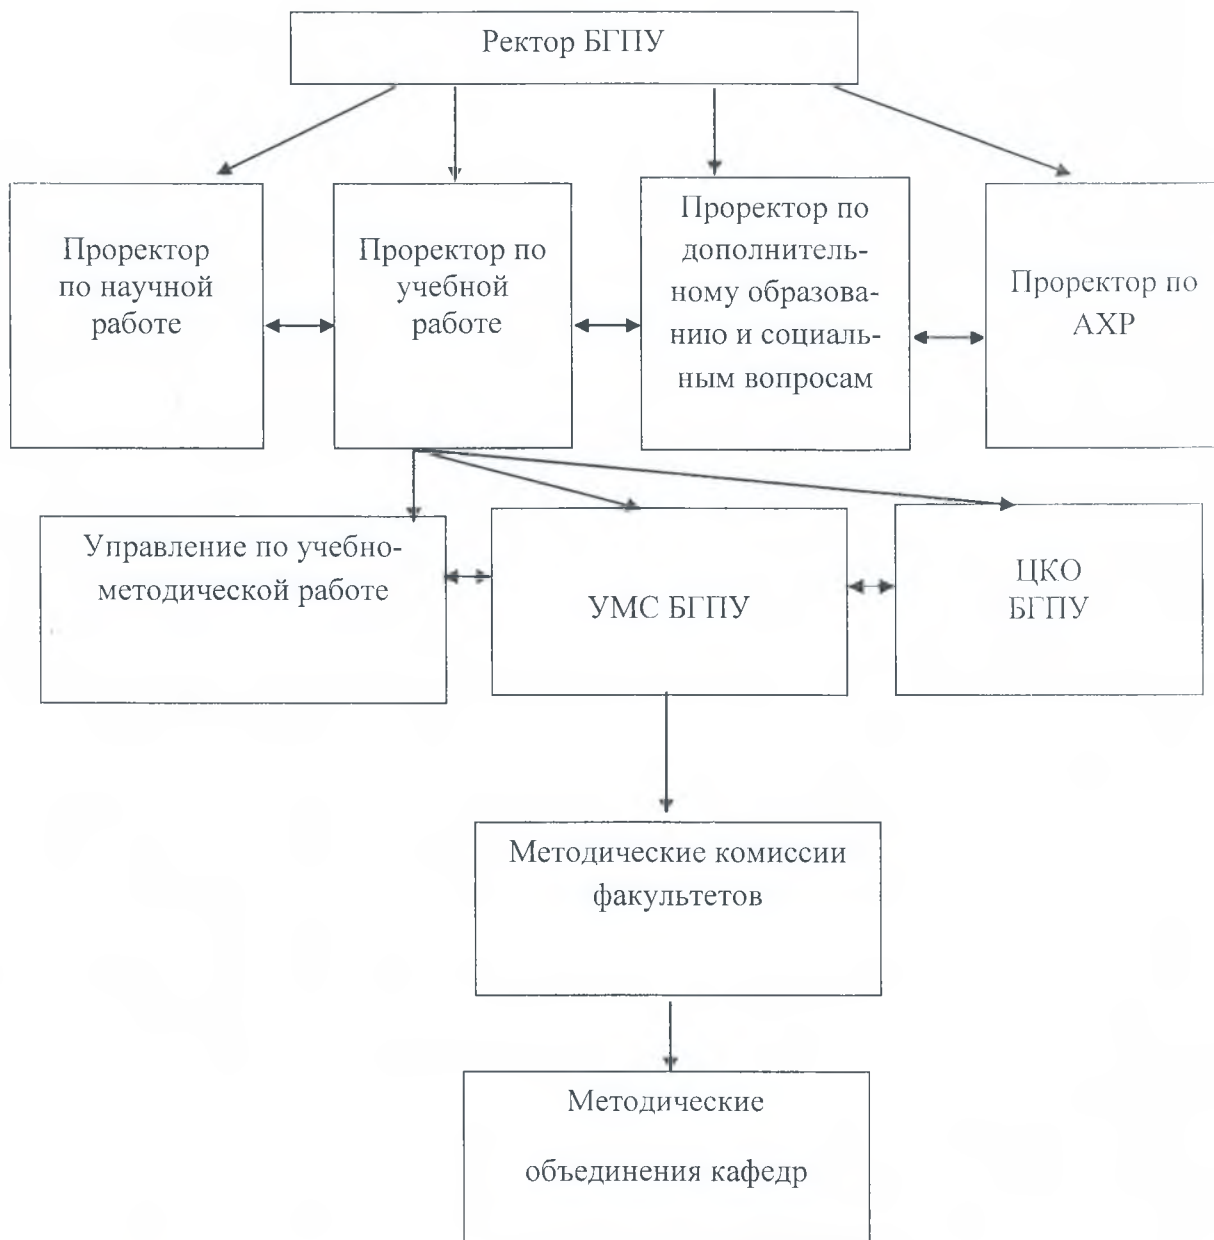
Ректор БГПУ

Проректор по научной работе

Проректор по учебной работе

Проректор по дополнительному образованию и социальным вопросам

Проректор по АХР

Управление по учебно-методической работе

УМС БГПУ

ЦКО БГПУ

Методические комиссии факультетов

Методические

объединения кафедр